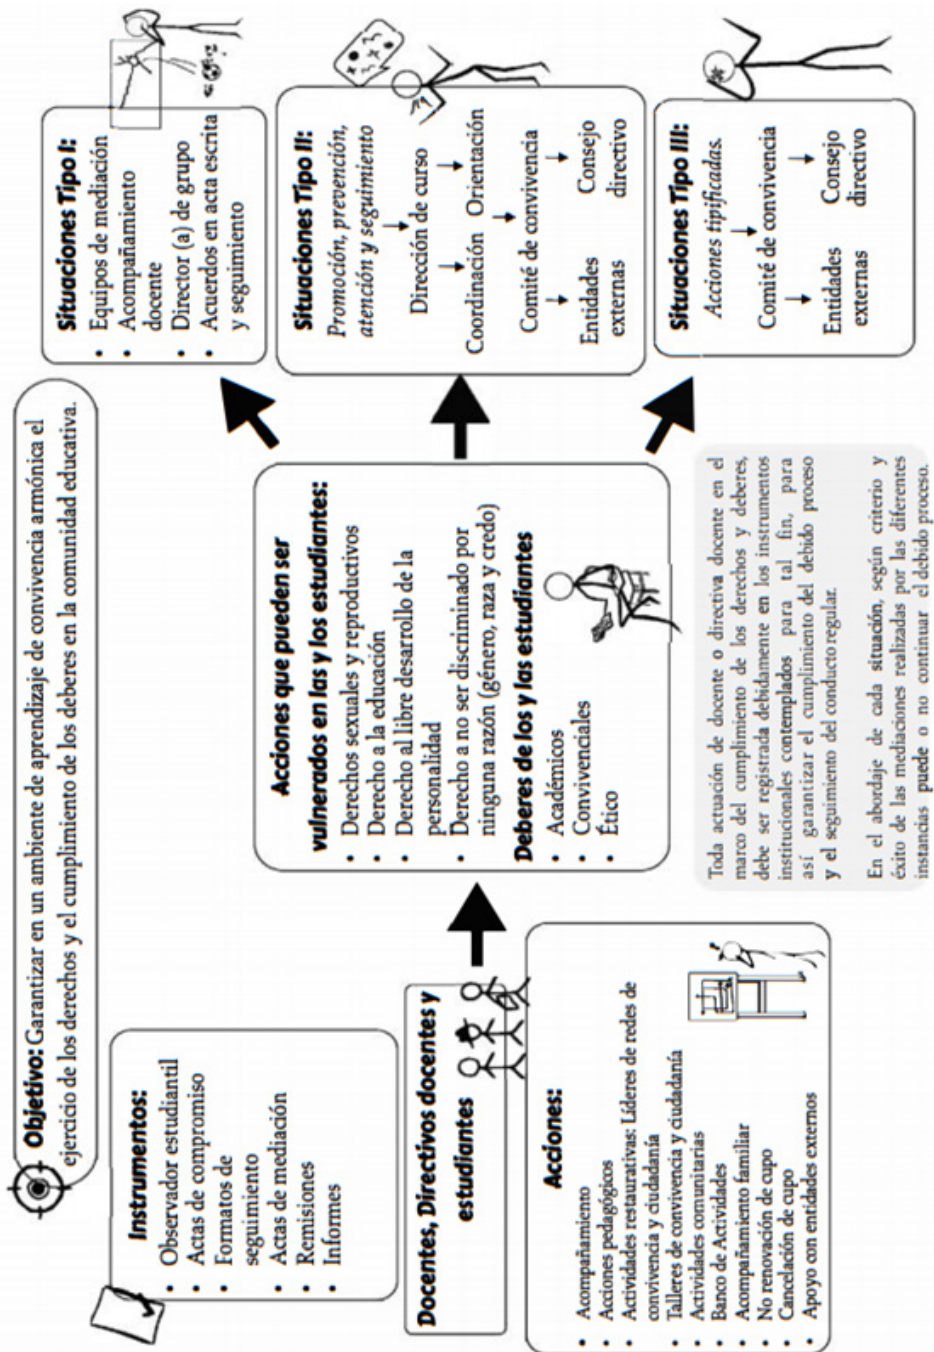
**Objetivo:** Garantizar en un ambiente de aprendizaje de convivencia armónica el ejercicio de los derechos y el cumplimiento de los deberes en la comunidad educativa.

**Instrumentos:**
- Observador estudiantil
- Actas de compromiso
- Formatos de seguimiento
- Actas de mediación
- Remisiones
- Informes

**Docentes, Directivos docentes y estudiantes**

**Acciones:**
- Acompañamiento
- Acciones pedagógicos
- Actividades restaurativas: Líderes de redes de convivencia y ciudadanía
- Talleres de convivencia y ciudadanía
- Actividades comunitarias
- Banco de Actividades
- Acompañamiento familiar
- No renovación de cupo
- Cancelación de cupo
- Apoyo con entidades externos

**Acciones que pueden ser vulnerados en las y los estudiantes:**
- Derechos sexuales y reproductivos
- Derecho a la educación
- Derecho al libre desarrollo de la personalidad
- Derecho a no ser discriminado por ninguna razón (género, raza y credo)

**Deberes de los y las estudiantes**
- Académicos
- Convivenciales
- Ético

Toda actuación de docente o directiva docente en el marco del cumplimiento de los derechos y deberes, debe ser registrada debidamente en los instrumentos institucionales contemplados para tal fin, para así garantizar el cumplimiento del debido proceso y el seguimiento del conducto regular.

En el abordaje de cada situación, según criterio y éxito de las mediaciones realizadas por las diferentes instancias puede o no continuar el debido proceso.

**Situaciones Tipo I:**
- Equipos de mediación
- Acompañamiento docente
- Director (a) de grupo
- Acuerdos en acta escrita y seguimiento

**Situaciones Tipo II:**
*Promoción, prevención, atención y seguimiento*
Dirección de curso
Coordinación
Orientación
Comité de convivencia
Entidades externas
Consejo directivo

**Situaciones Tipo III:**
*Acciones tipificadas.*
Comité de convivencia
Entidades externas
Consejo directivo